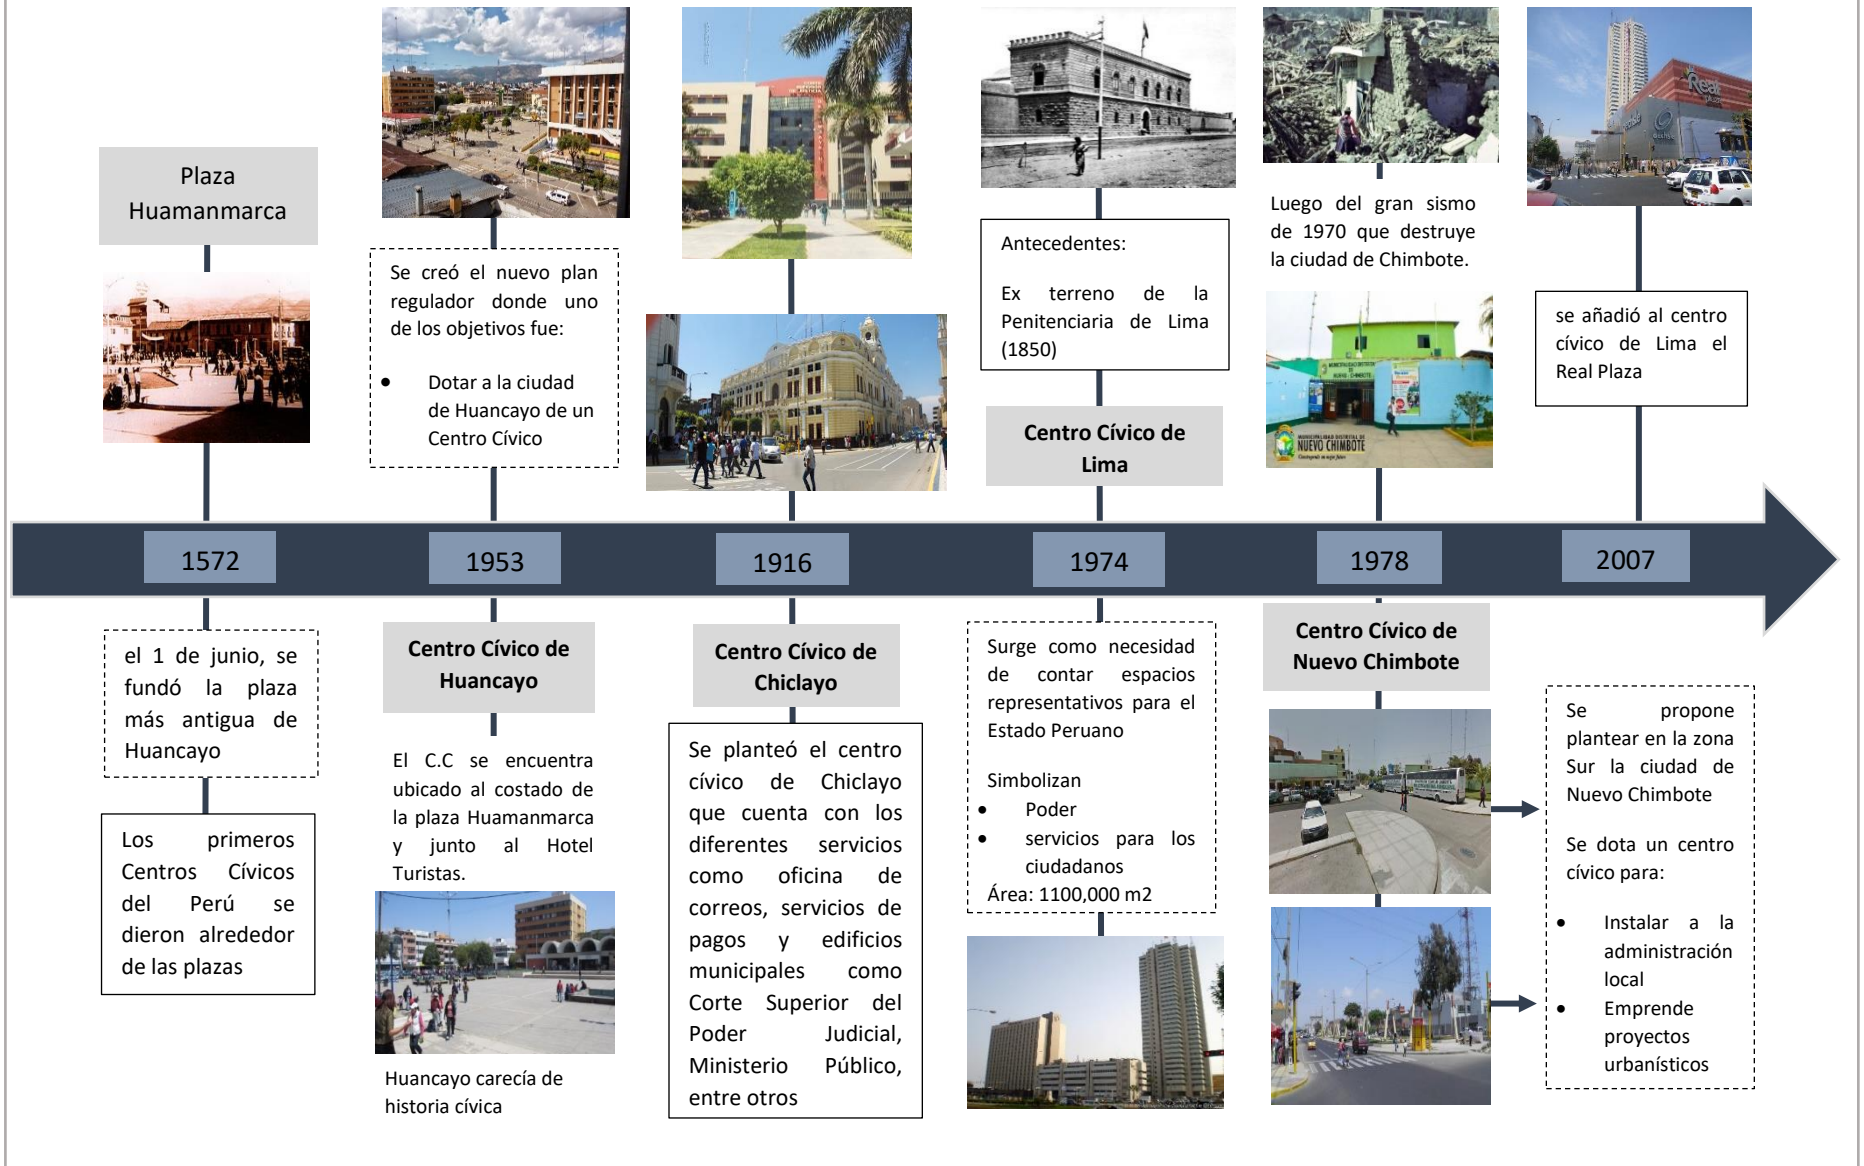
Plaza Huamanmarca

el 1 de junio, se fundó la plaza más antigua de Huancayo

Los primeros Centros Cívicos del Perú se dieron alrededor de las plazas

1572

Se creó el nuevo plan regulador donde uno de los objetivos fue:

- Dotar a la ciudad de Huancayo de un Centro Cívico

1953

Centro Cívico de Huancayo

El C.C se encuentra ubicado al costado de la plaza Huamanmarca y junto al Hotel Turistas.

Huancayo carecía de historia cívica

1916

Centro Cívico de Chiclayo

Se planteó el centro cívico de Chiclayo que cuenta con los diferentes servicios como oficina de correos, servicios de pagos y edificios municipales como Corte Superior del Poder Judicial, Ministerio Público, entre otros

Antecedentes:

Ex terreno de la Penitenciaria de Lima (1850)

Centro Cívico de Lima

1974

Surge como necesidad de contar espacios representativos para el Estado Peruano

Simbolizan
- Poder
- servicios para los ciudadanos

Área: 1100,000 m2

Luego del gran sismo de 1970 que destruye la ciudad de Chimbote.

NUEVO CHIMBOTE

1978

Centro Cívico de Nuevo Chimbote

se añadió al centro cívico de Lima el Real Plaza

2007

Se propone plantear en la zona Sur la ciudad de Nuevo Chimbote

Se dota un centro cívico para:

- Instalar a la administración local
- Emprende proyectos urbanísticos